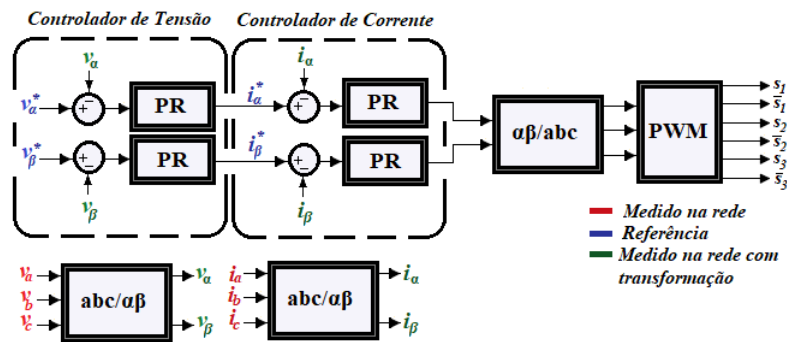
Controlador de Tensão
Controlador de Corrente

$v_\alpha$
$v_\alpha^*$
+
−
PR
$v_\beta^*$
+
−
PR
$v_\beta$

$i_\alpha$
$i_\alpha^*$
+
−
PR
$i_\beta^*$
+
−
PR
$i_\beta$

αβ/abc

PWM

$s_1$
$\overline{s}_1$
$s_2$
$\overline{s}_2$
$s_3$
$\overline{s}_3$

Medido na rede
Referência
Medido na rede com transformação

$v_a$
$v_b$
$v_c$
abc/αβ
$v_\alpha$
$v_\beta$

$i_a$
$i_b$
$i_c$
abc/αβ
$i_\alpha$
$i_\beta$